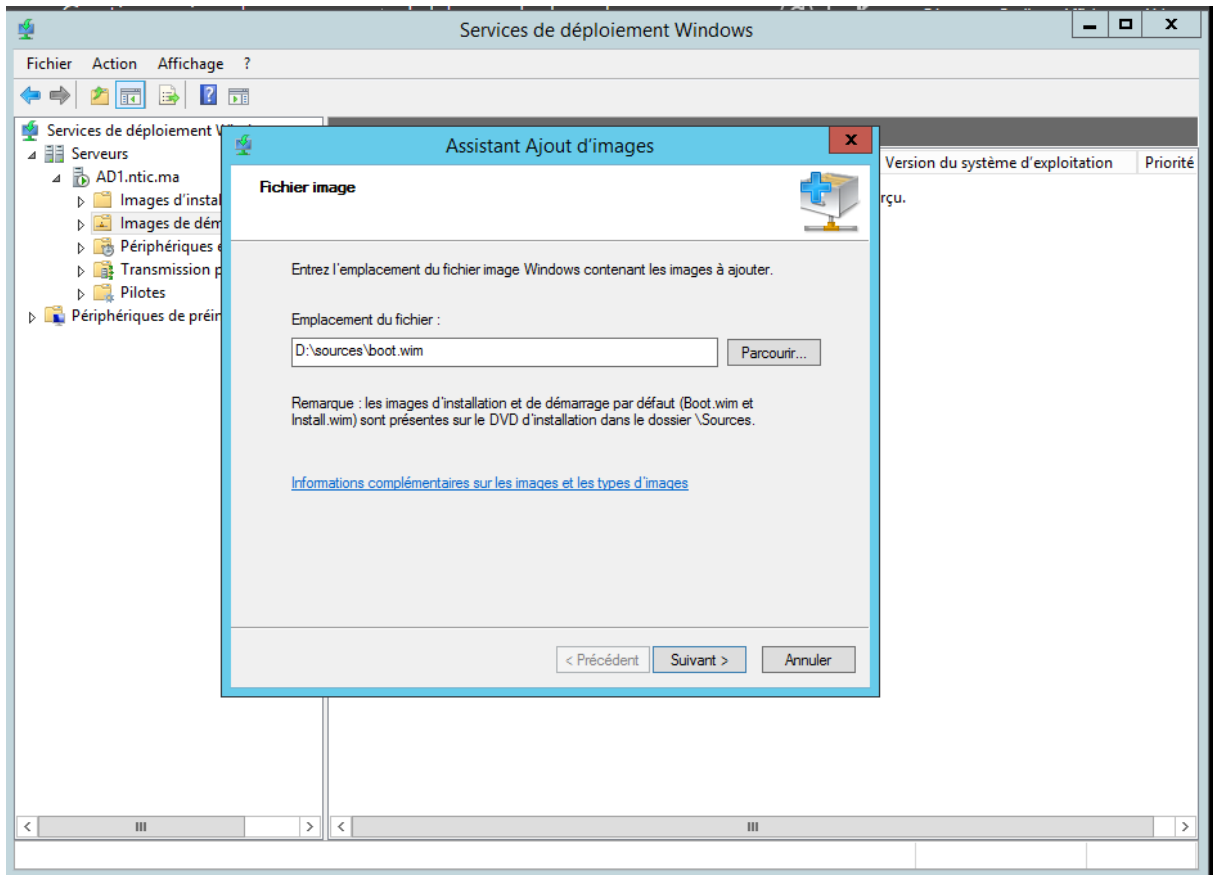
Services de déploiement Windows

Fichier Action Affichage ?

Services de déploiement W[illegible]
Serveurs
AD1.ntic.ma
Images d'instal
Images de dém
Périphériques e
Transmission p
Pilotes
Périphériques de préin

Version du système d'exploitation
Priorité
rçu.

Assistant Ajout d'images

Fichier image

Entrez l'emplacement du fichier image Windows contenant les images à ajouter.

Emplacement du fichier :

D:\sources\boot.wim

Parcourir...

Remarque : les images d'installation et de démarrage par défaut (Boot.wim et Install.wim) sont présentes sur le DVD d'installation dans le dossier \Sources.

Informations complémentaires sur les images et les types d'images

< Précédent
Suivant >
Annuler